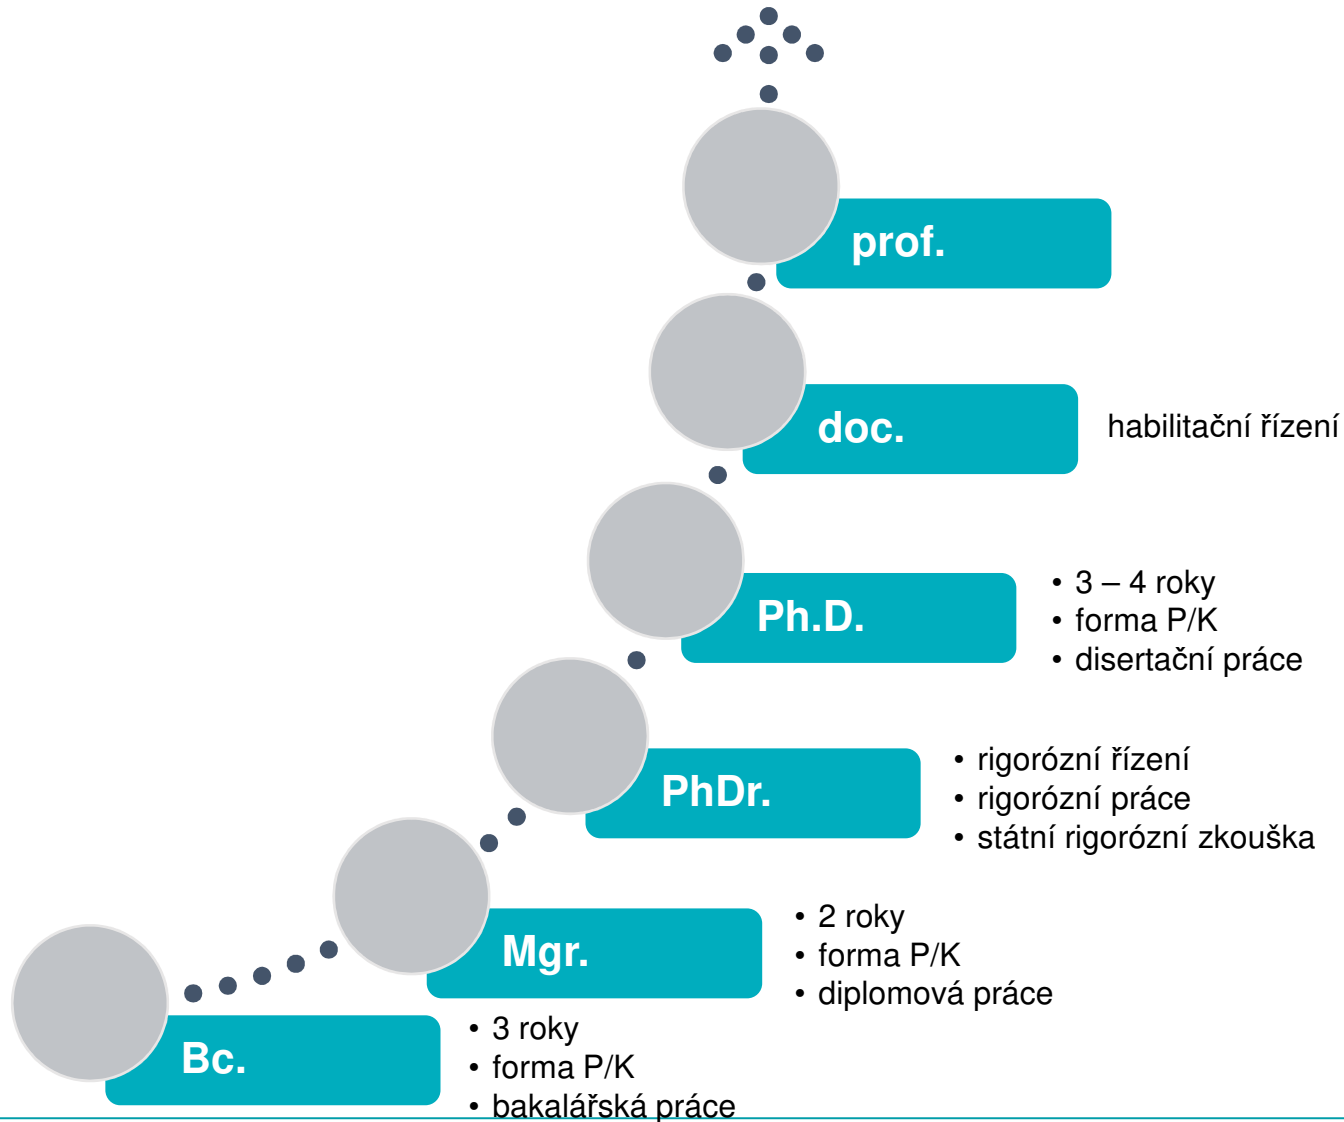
prof.

doc.

habilitační řízení

Ph.D.

• 3 – 4 roky
• forma P/K
• disertační práce

PhDr.

• rigorózní řízení
• rigorózní práce
• státní rigorózní zkouška

Mgr.

• 2 roky
• forma P/K
• diplomová práce

Bc.

• 3 roky
• forma P/K
• bakalářská práce